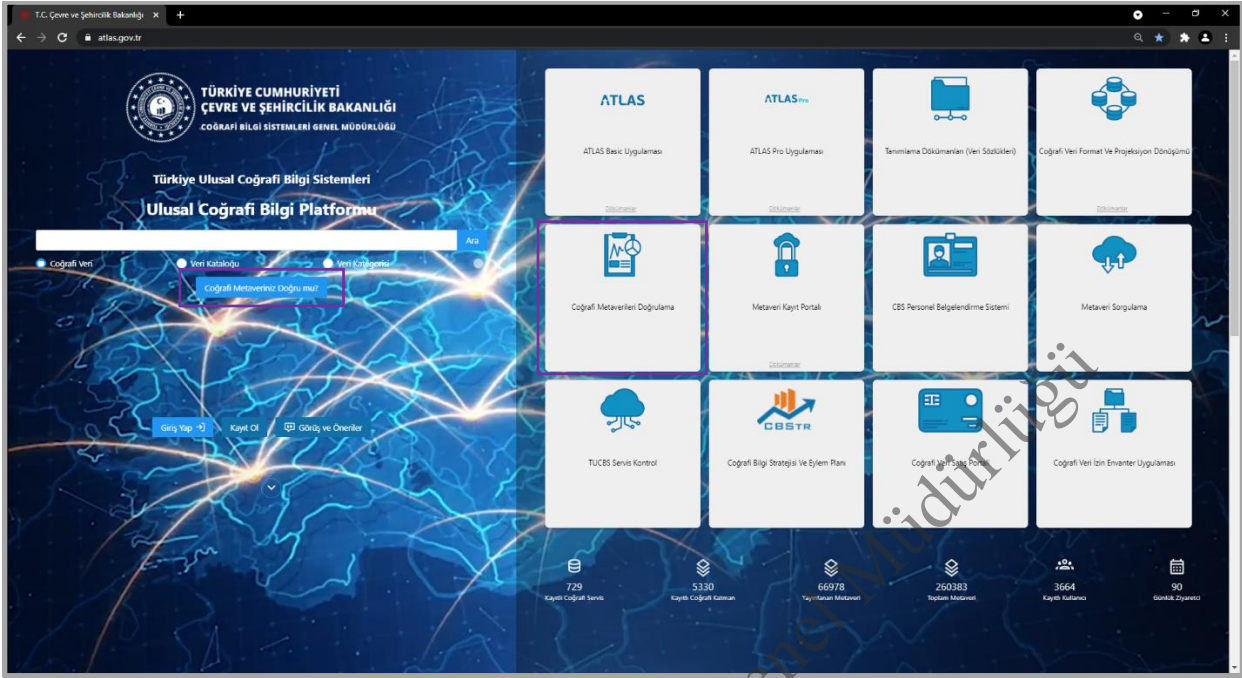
T.C. Çevre ve Şehircilik Bakanlığı ×
atlas.gov.tr

TÜRKİYE CUMHURİYETİ
ÇEVRE VE ŞEHİRCİLİK BAKANLIĞI
COĞRAFİ BİLGİ SİSTEMLERİ GENEL MÜDÜRLÜĞÜ

Türkiye Ulusal Coğrafi Bilgi Sistemleri
Ulusal Coğrafi Bilgi Platformu

Ara

Coğrafi Veri
Veri Kataloğu
Veri Kategorisi

Coğrafi Metaveriniz Doğru mu?

Giriş Yap
Kayıt Ol
Görüş ve Öneriler

ATLAS
ATLAS Basic Uygulaması
Dökümanlar

ATLAS Pro
ATLAS Pro Uygulaması
Dökümanlar

Tanımlama Dökümanları (Veri Sözlükleri)

Coğrafi Veri Format Ve Projeksiyon Dönüşümü
Dökümanlar

Coğrafi Metaverileri Doğrulama

Metaveri Kayıt Portalı
Dökümanlar

CBS Personel Belgelendirme Sistemi

Metaveri Sorgulama

TUCBS Servis Kontrol

CBSTR
Coğrafi Bilgi Stratejisi Ve Eylem Planı

Coğrafi Veri Satış Portalı

Coğrafi Veri İzin Envanter Uygulaması

729
Kayıtlı Coğrafi Servis

5330
Kayıtlı Coğrafi Katman

66978
Yayınlanan Metaveri

260383
Toplam Metaveri

3664
Kayıtlı Kullanıcı

90
Günlük Ziyaretçi

Müdürlüğü